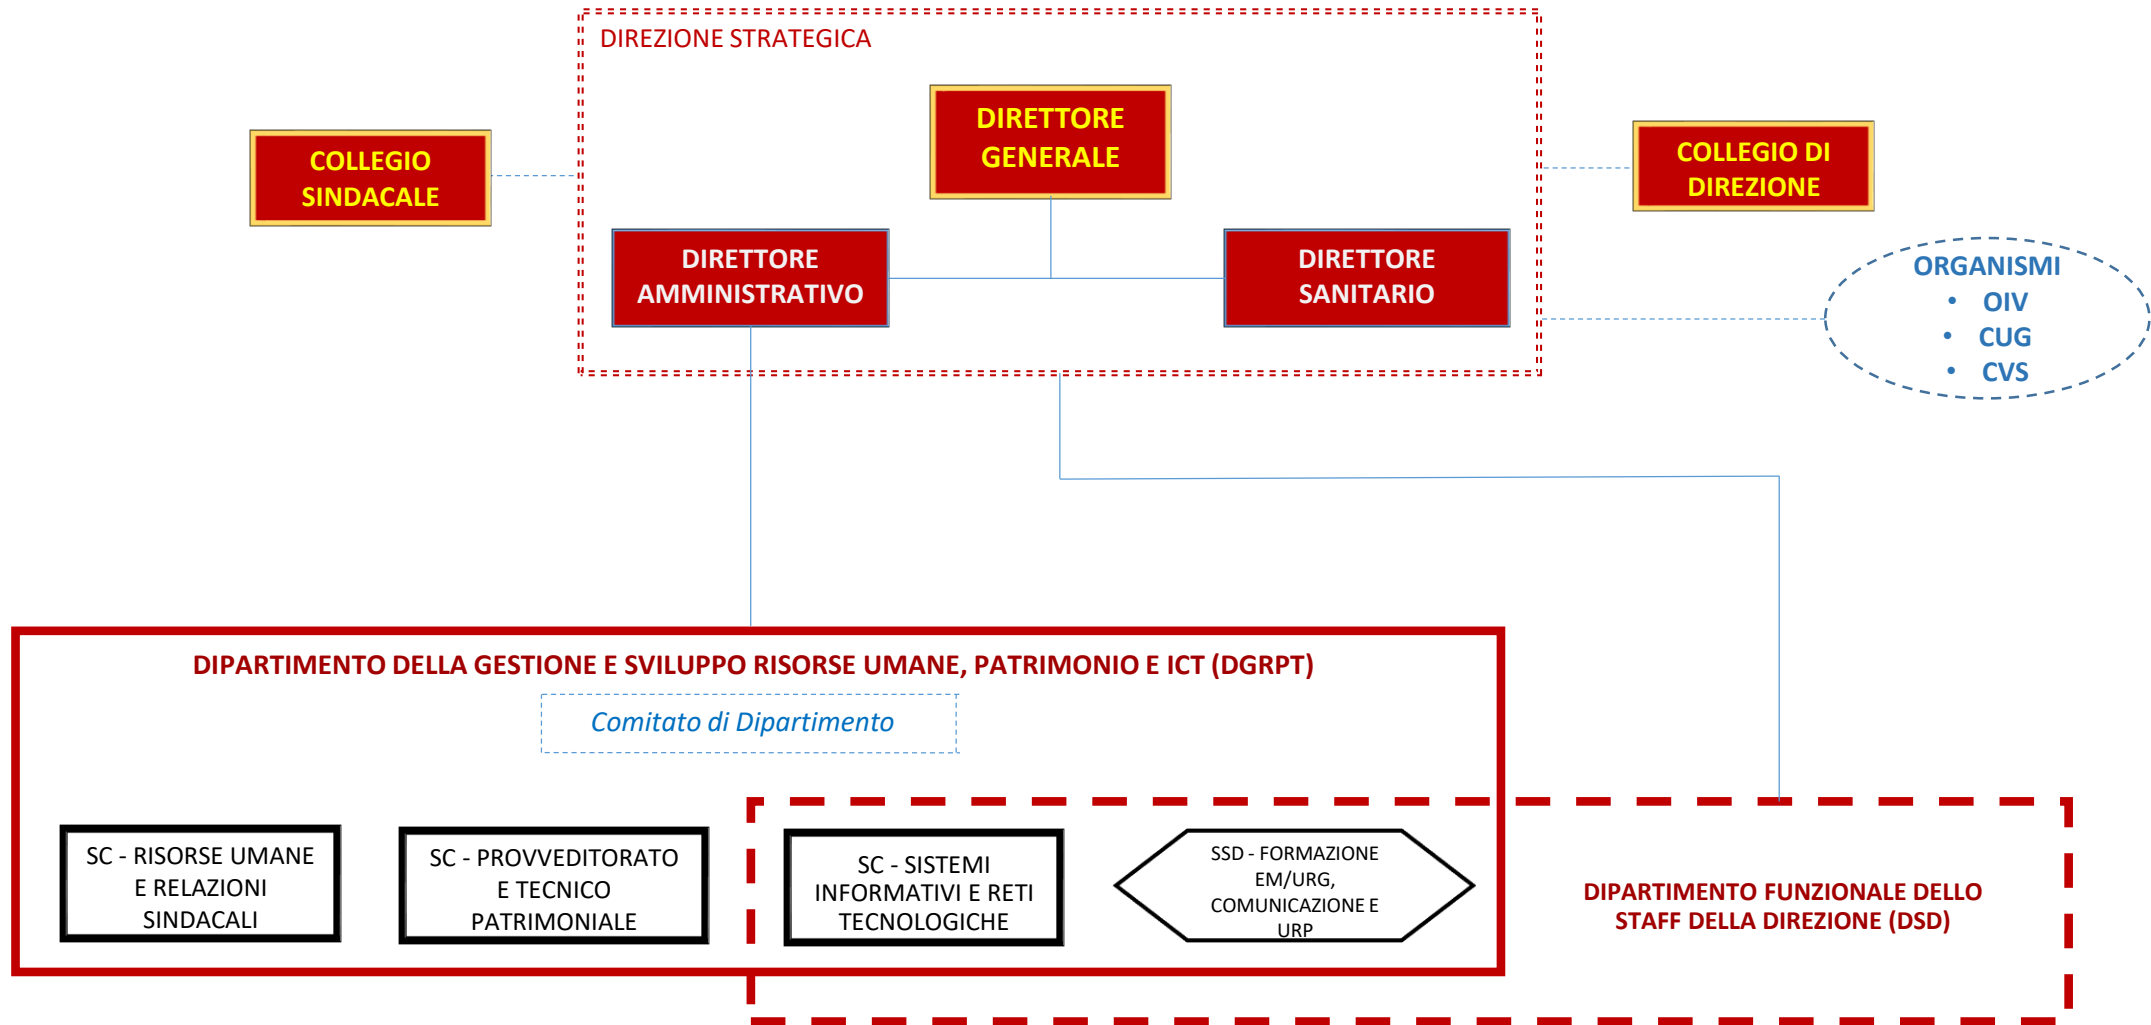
DIREZIONE STRATEGICA

DIRETTORE GENERALE

COLLEGIO SINDACALE

COLLEGIO DI DIREZIONE

DIRETTORE AMMINISTRATIVO

DIRETTORE SANITARIO

ORGANISMI
• OIV
• CUG
• CVS

DIPARTIMENTO DELLA GESTIONE E SVILUPPO RISORSE UMANE, PATRIMONIO E ICT (DGRPT)

Comitato di Dipartimento

SC - RISORSE UMANE E RELAZIONI SINDACALI

SC - PROVVEDITORATO E TECNICO PATRIMONIALE

SC - SISTEMI INFORMATIVI E RETI TECNOLOGICHE

SSD - FORMAZIONE EM/URG, COMUNICAZIONE E URP

DIPARTIMENTO FUNZIONALE DELLO STAFF DELLA DIREZIONE (DSD)